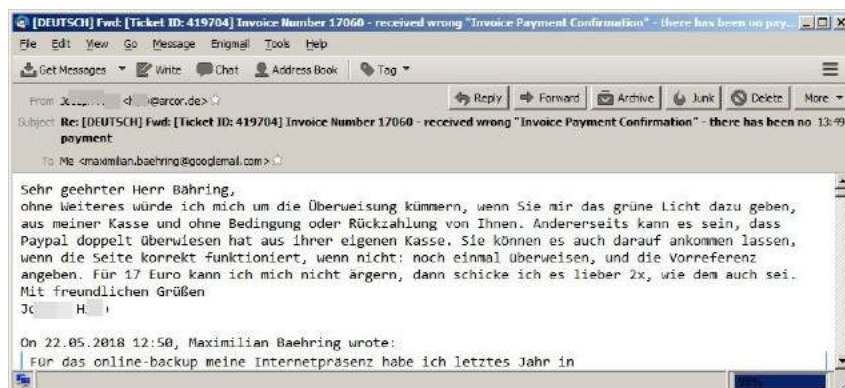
[DEUTSCH] Fwd: [Ticket ID: 419704] Invoice Number 17060 - received wrong "Invoice Payment Confirmation" - there has been no pay...

File Edit View Go Message Enigmail Tools Help

Get Messages Write Chat Address Book Tag

From X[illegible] <h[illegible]@arcor.de>

Reply Forward Archive Junk Delete More

Subject Re: [DEUTSCH] Fwd: [Ticket ID: 419704] Invoice Number 17060 - received wrong "Invoice Payment Confirmation" - there has been no payment 13:49

To Me <maximilian.baehring@googlemail.com>

Sehr geehrter Herr Bähring,
ohne Weiteres würde ich mich um die Überweisung kümmern, wenn Sie mir das grüne Licht dazu geben, aus meiner Kasse und ohne Bedingung oder Rückzahlung von Ihnen. Andererseits kann es sein, dass Paypal doppelt überwiesen hat aus ihrer eigenen Kasse. Sie können es auch darauf ankommen lassen, wenn die Seite korrekt funktioniert, wenn nicht: noch einmal überweisen, und die Vorreferenz angeben. Für 17 Euro kann ich mich nicht ärgern, dann schicke ich es lieber 2x, wie dem auch sei.
Mit freundlichen Grüßen
Jo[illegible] H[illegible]

On 22.05.2018 12:50, Maximilian Baehring wrote:
Für das online-backup meine Internetpräsenz habe ich letztes Jahr in